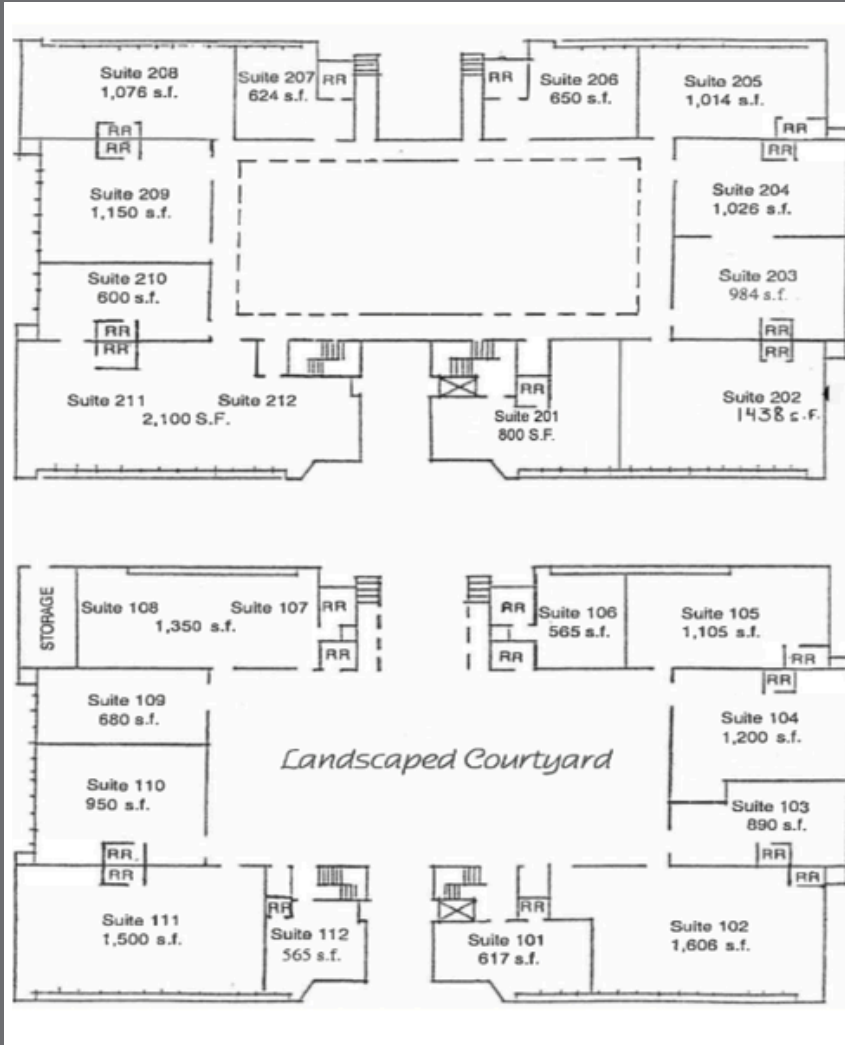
Suite 208
1,076 s.f.

Suite 207
624 s.f.

RR

RR

Suite 206
650 s.f.

Suite 205
1,014 s.f.

RR
RR

RR
RR

Suite 209
1,150 s.f.

Suite 204
1,026 s.f.

Suite 210
600 s.f.

Suite 203
984 s.f.

RR
RR

RR
RR

RR

Suite 211
2,100 S.F.

Suite 212

Suite 201
800 S.F.

Suite 202
1438 s.f.

STORAGE

Suite 108
1,350 s.f.

Suite 107

RR

RR

RR

Suite 106
565 s.f.

RR

Suite 105
1,105 s.f.

RR
RR

Suite 109
680 s.f.

Suite 104
1,200 s.f.

Landscaped Courtyard

Suite 110
950 s.f.

Suite 103
890 s.f.

RR
RR

RR
RR

RR

RR

Suite 111
1,500 s.f.

Suite 112
565 s.f.

Suite 101
617 s.f.

Suite 102
1,606 s.f.